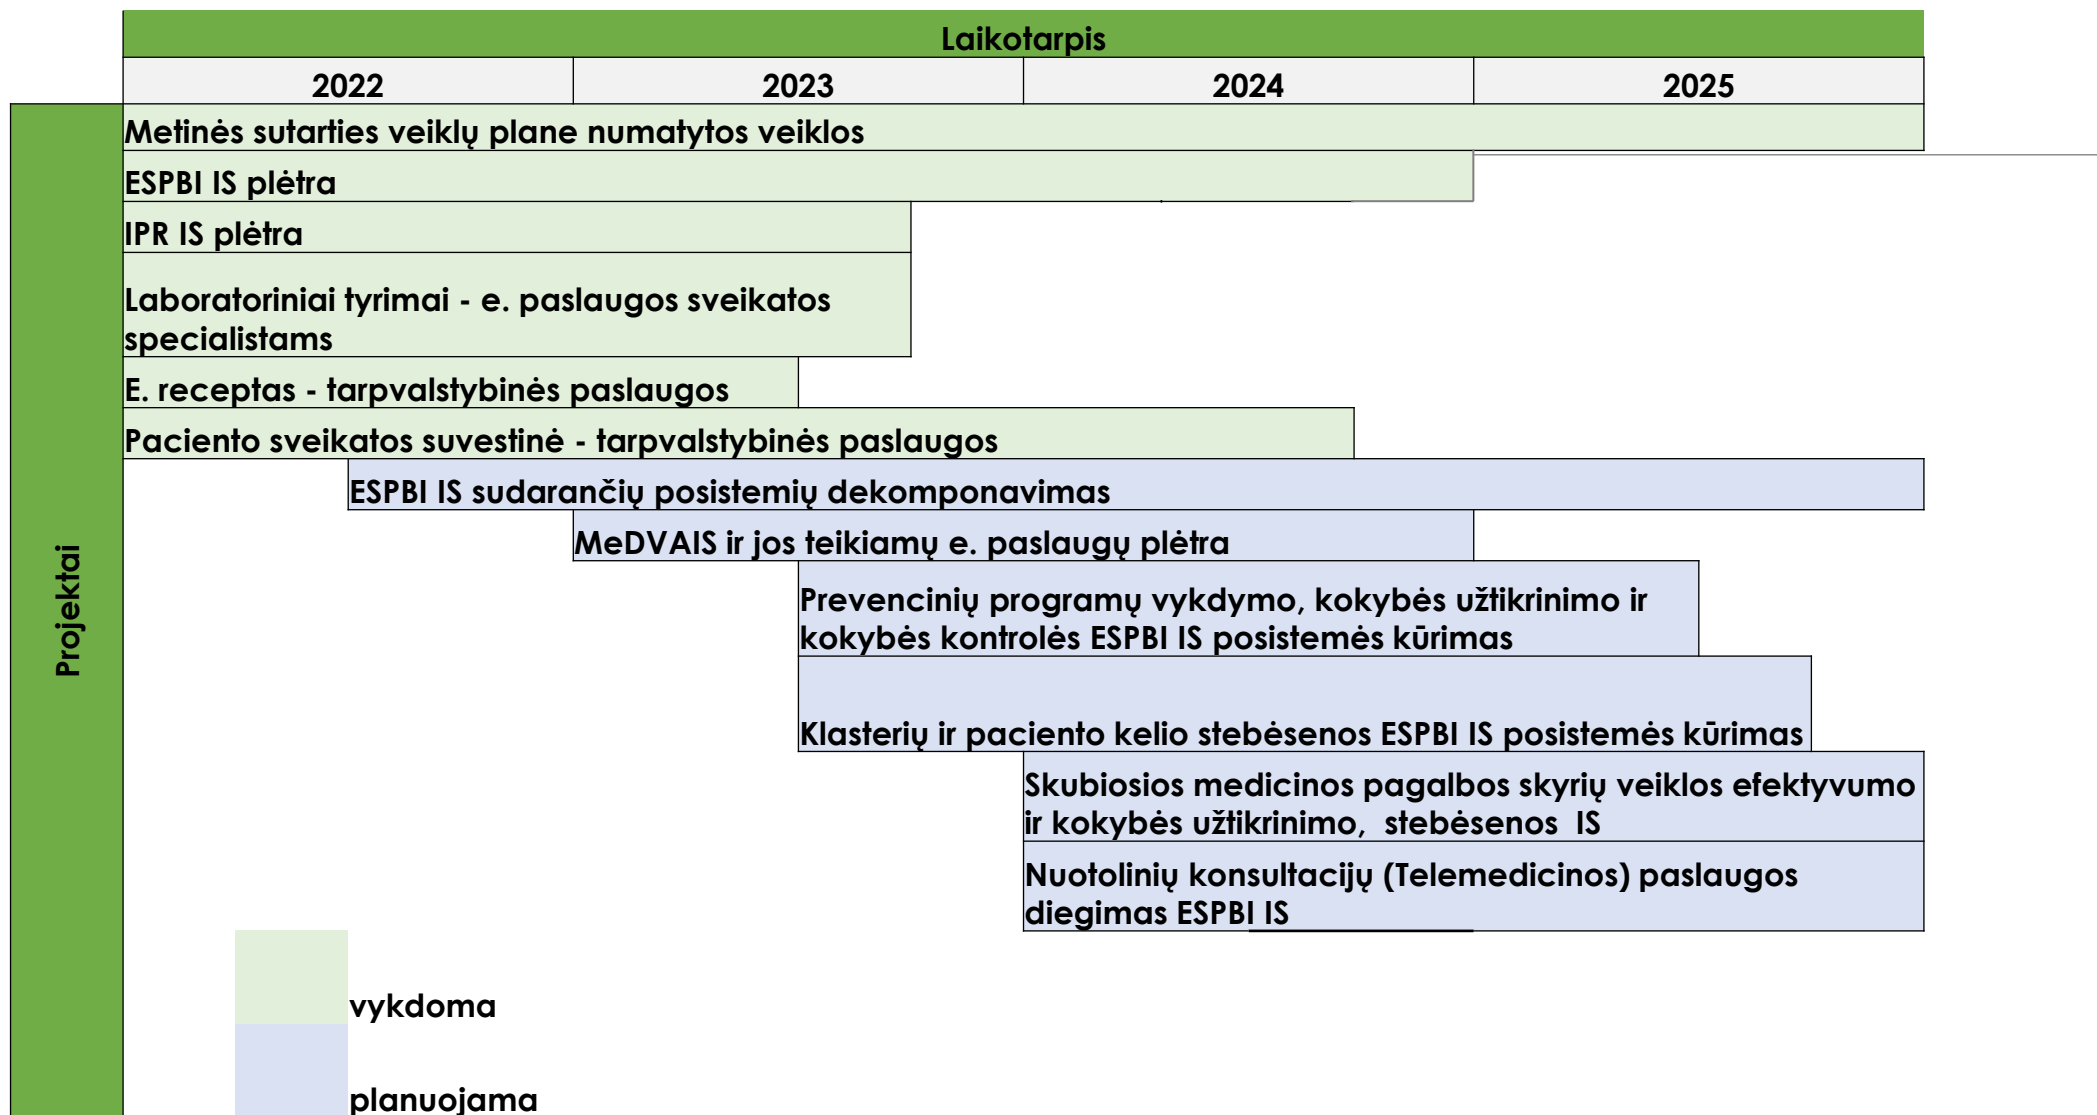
Laikotarpis

| 2022 | 2023 | 2024 | 2025 |
|---|---|---|---|

Projektai

Metinės sutarties veiklų plane numatytos veiklos

ESPBI IS plėtra

IPR IS plėtra

Laboratoriniai tyrimai - e. paslaugos sveikatos specialistams

E. receptas - tarpvalstybinės paslaugos

Paciento sveikatos suvestinė - tarpvalstybinės paslaugos

ESPBI IS sudarančių posistemių dekomponavimas

MeDVAIS ir jos teikiamų e. paslaugų plėtra

Prevencinių programų vykdymo, kokybės užtikrinimo ir kokybės kontrolės ESPBI IS posistemės kūrimas

Klasterių ir paciento kelio stebėsenos ESPBI IS posistemės kūrimas

Skubiosios medicinos pagalbos skyrių veiklos efektyvumo ir kokybės užtikrinimo, stebėsenos IS

Nuotolinių konsultacijų (Telemedicinos) paslaugos diegimas ESPBI IS

vykdoma

planuojama